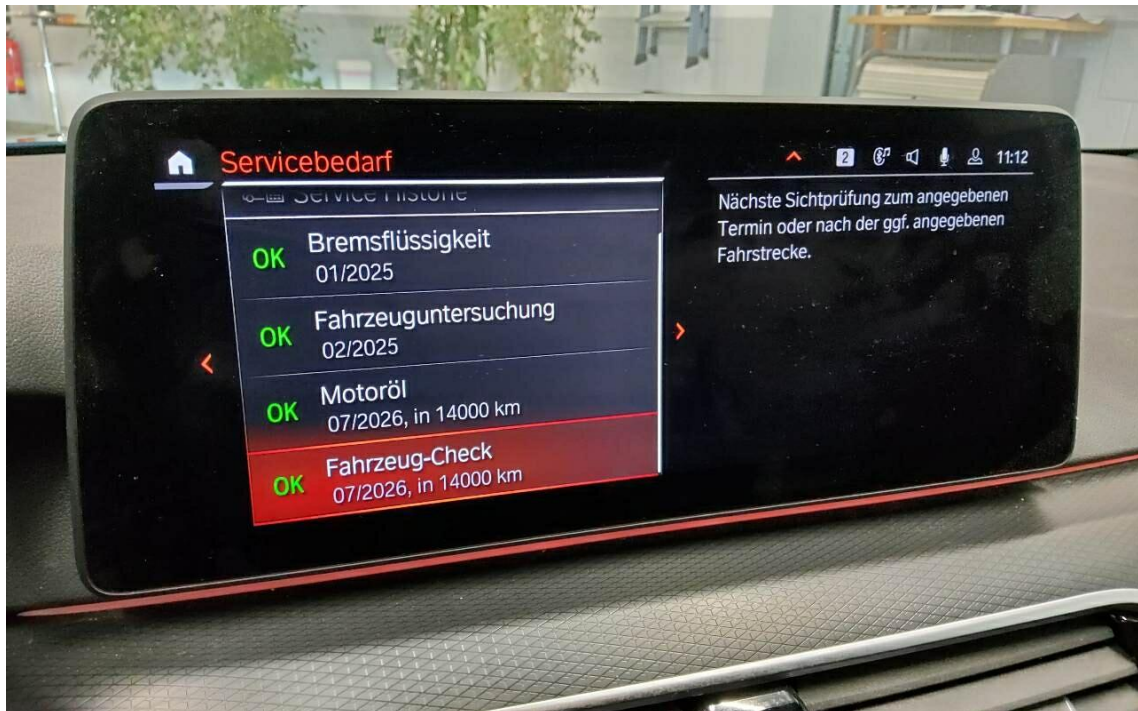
Servicebedarf

2 11:12

Service Historie

OK Bremsflüssigkeit
01/2025

OK Fahrzeuguntersuchung
02/2025

OK Motoröl
07/2026, in 14000 km

OK Fahrzeug-Check
07/2026, in 14000 km

Nächste Sichtprüfung zum angegebenen Termin oder nach der ggf. angegebenen Fahrstrecke.